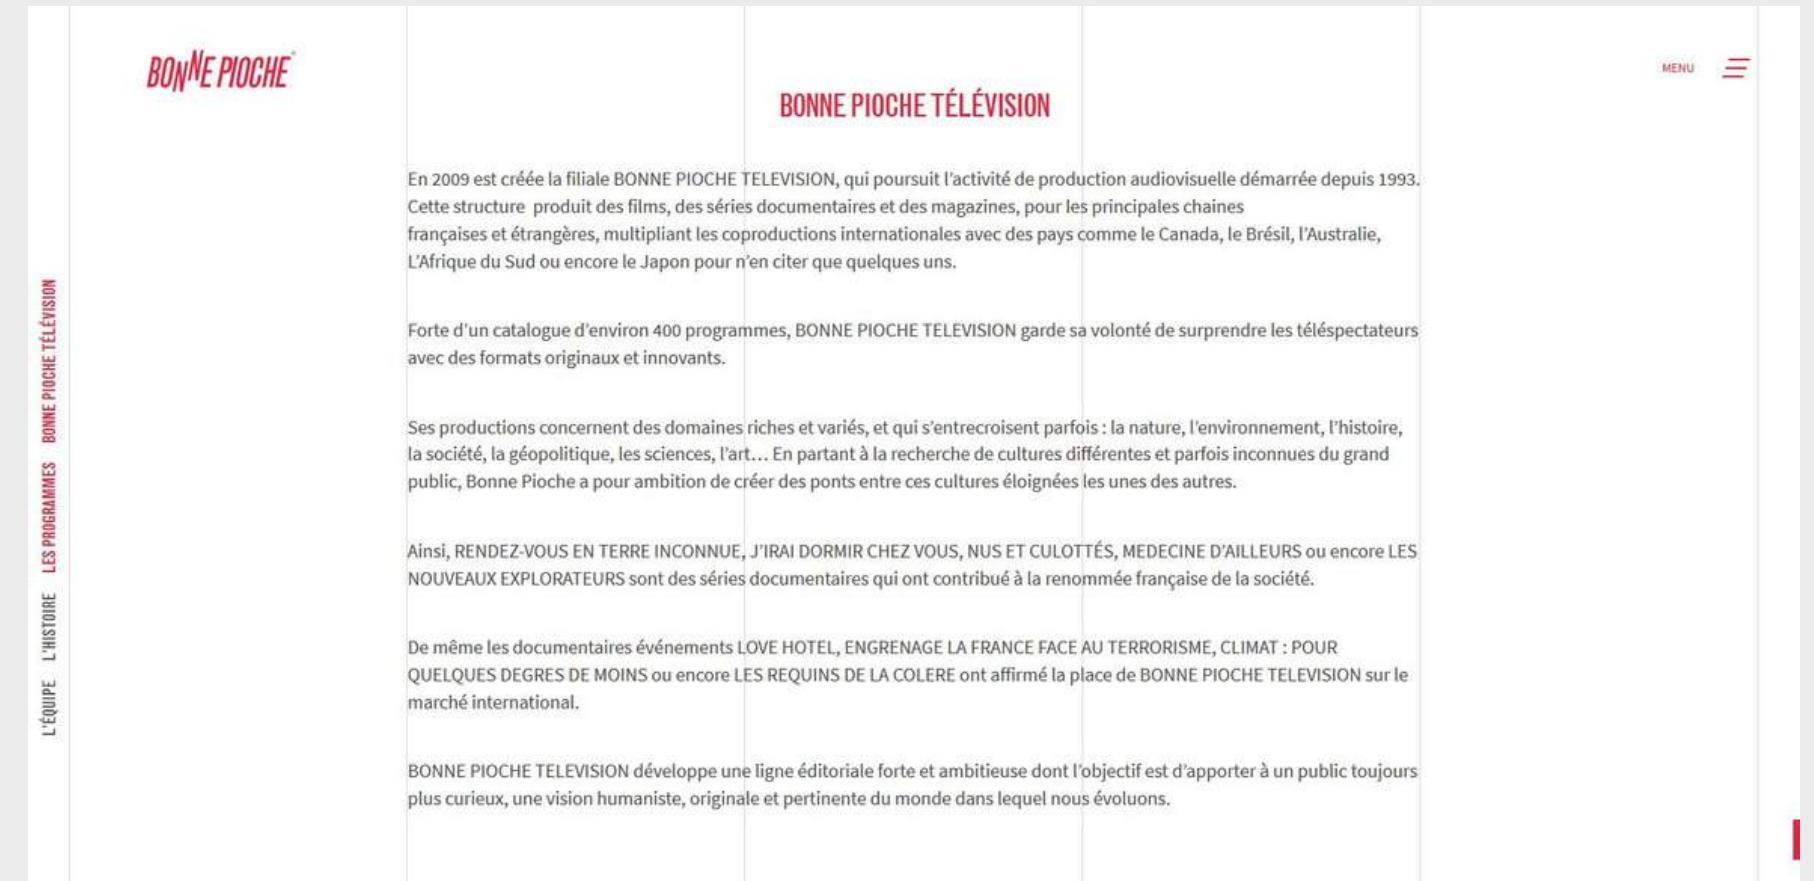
BONNE PIOCHE

MENU

BONNE PIOCHE TÉLÉVISION

En 2009 est créée la filiale BONNE PIOCHE TELEVISION, qui poursuit l'activité de production audiovisuelle démarrée depuis 1993. Cette structure produit des films, des séries documentaires et des magazines, pour les principales chaines françaises et étrangères, multipliant les coproductions internationales avec des pays comme le Canada, le Brésil, l'Australie, L'Afrique du Sud ou encore le Japon pour n'en citer que quelques uns.

Forte d'un catalogue d'environ 400 programmes, BONNE PIOCHE TELEVISION garde sa volonté de surprendre les téléspectateurs avec des formats originaux et innovants.

Ses productions concernent des domaines riches et variés, et qui s'entrecroisent parfois : la nature, l'environnement, l'histoire, la société, la géopolitique, les sciences, l'art… En partant à la recherche de cultures différentes et parfois inconnues du grand public, Bonne Pioche a pour ambition de créer des ponts entre ces cultures éloignées les unes des autres.

Ainsi, RENDEZ-VOUS EN TERRE INCONNUE, J'IRAI DORMIR CHEZ VOUS, NUS ET CULOTTÉS, MEDECINE D'AILLEURS ou encore LES NOUVEAUX EXPLORATEURS sont des séries documentaires qui ont contribué à la renommée française de la société.

De même les documentaires événements LOVE HOTEL, ENGRENAGE LA FRANCE FACE AU TERRORISME, CLIMAT : POUR QUELQUES DEGRES DE MOINS ou encore LES REQUINS DE LA COLERE ont affirmé la place de BONNE PIOCHE TELEVISION sur le marché international.

BONNE PIOCHE TELEVISION développe une ligne éditoriale forte et ambitieuse dont l'objectif est d'apporter à un public toujours plus curieux, une vision humaniste, originale et pertinente du monde dans lequel nous évoluons.

BONNE PIOCHE TÉLÉVISION
LES PROGRAMMES
L'HISTOIRE
L'ÉQUIPE